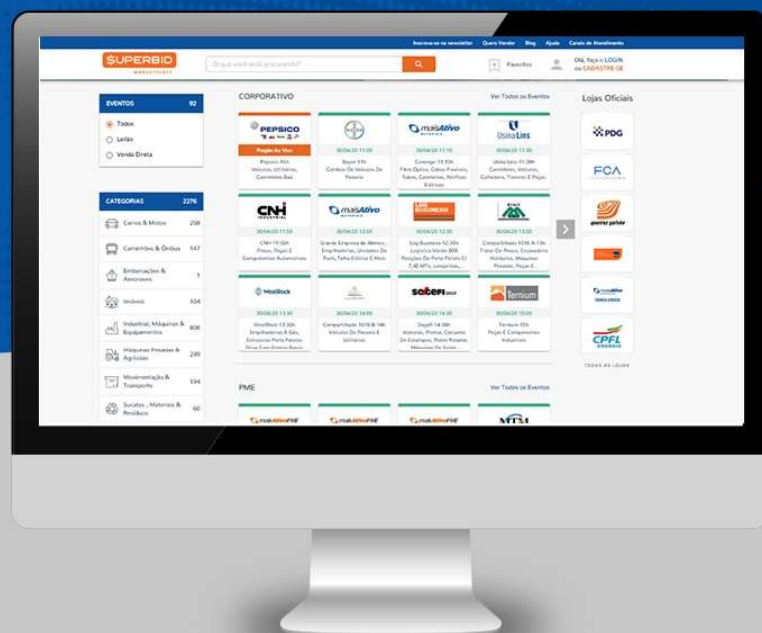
Inscreva-se na newsletter Quero Vender Blog Ajuda Canais de Atendimento

SUPERBID MARKETPLACE

O que você está procurando?

Favoritos

Olá, faça o LOGIN ou CADASTRE-SE

EVENTOS 92

Todos

Leilão

Venda Direta

CATEGORIAS 2276

Carros & Motos 258

Caminhões & Ônibus 147

Embarcações & Aeronaves 1

Imóveis 934

Industrial, Máquinas & Equipamentos 808

Máquinas Pesadas & Agrícolas 299

Movimentação & Transporte 334

Sucatas, Materiais & Resíduos 60

CORPORATIVO

Ver Todos os Eventos

PEPSICO

Pregão Ao Vivo

Pepsico 90A Veículos, Utilitários, Caminhões Baú

BAYER

30/04/20 11:00

Bayer 19h Combos De Veículos De Passeio

maisAtivo

30/04/20 11:10

Cosanpa 12:30h Fibra Óptica, Cabos Fluviais, Tubos, Conexões, Rolhas Elétricas

Usina Lins

30/04/20 11:30

Usina Lins 11:30h Caminhões, Veículos, Colhedora, Tratores E Peças

CNH

30/04/20 11:50

CNH 11:50h Peças, Peças E Componentes Automotivos

maisAtivo

30/04/20 12:00

Grande Empresa de Alimen... Empilhadeiras, Unidades De Porta, Talha Elétrica E Mais

LOG BUSINESS

30/04/20 12:30

Log Business 12:30h Logística Venda 800 Posições De Porta Paletes Cl 7,40 MTs, Longarinas...

30/04/20 13:00

Compartilhado 1016 A 13h Frotas De Pesos, Escavadeira Hidráulica, Máquinas Pesadas, Peças E...

WestRock

30/04/20 13:30

WestRock 13:30h Empilhadeiras A Gás, Estruturas Porta Paletes

30/04/20 14:00

Compartilhado 1016 B 14h Veículos De Passeio E Utilitários

SOCEFI

30/04/20 14:30

Socefi 14:30h Acervos, Prensa, Conjunto De Estampos, Porta Paletes, Máquinas De Solda...

Ternium

30/04/20 15:00

Ternium 15h Peças E Componentes Industriais

PME

Ver Todos os Eventos

maisAtivo PME

maisAtivo PME

maisAtivo PME

Lojas Oficiais

PDG

FCA

gestor pública

maisAtivo

CPFL ENERGIA

TODAS AS LOJAS